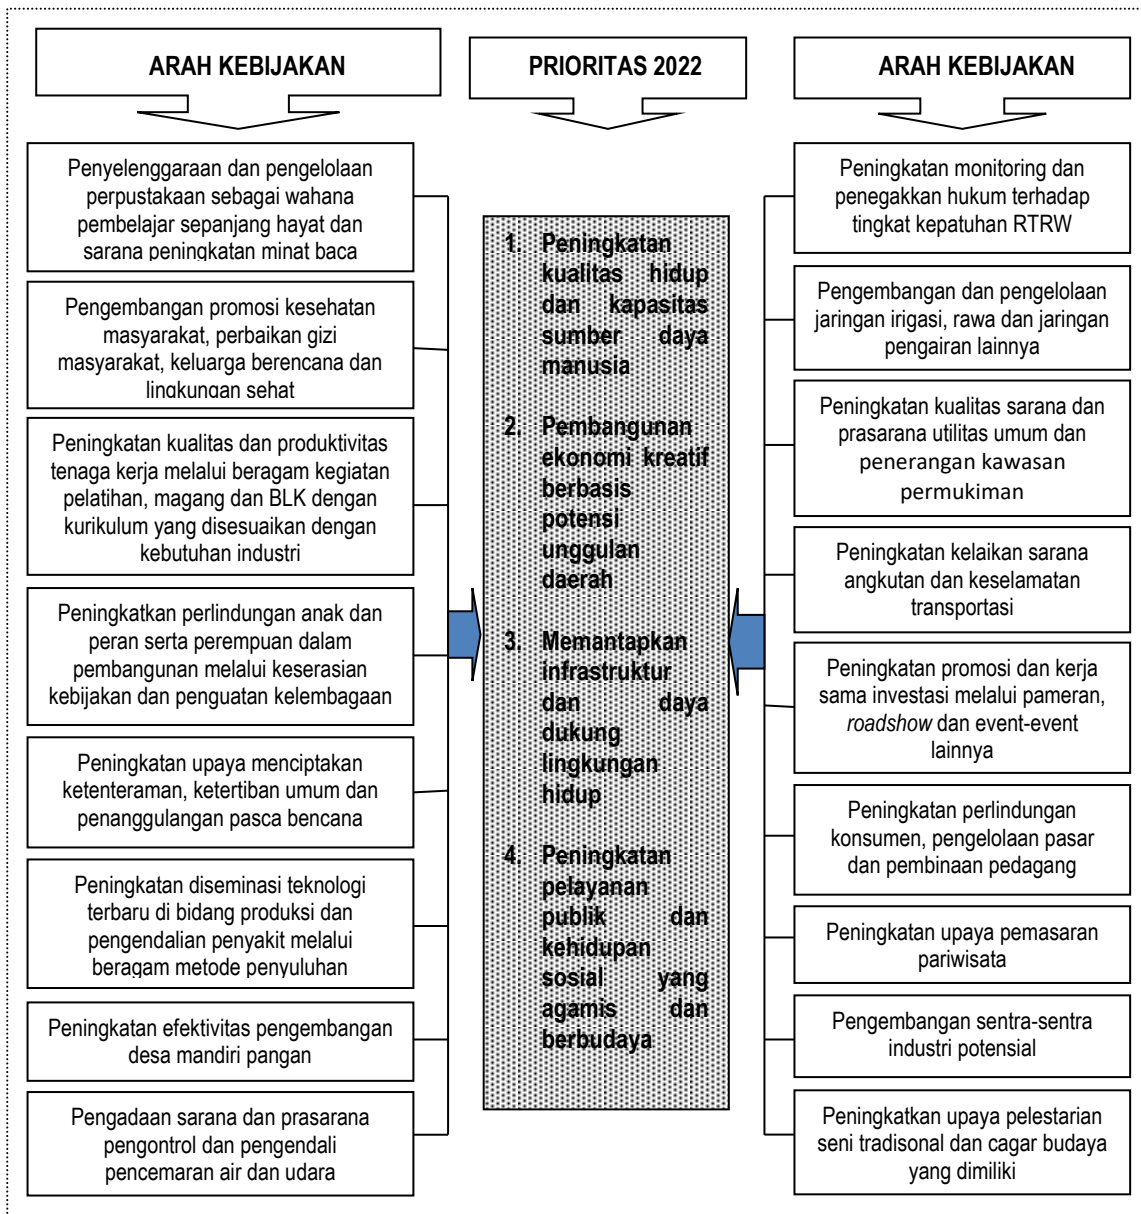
ARAH KEBIJAKAN

Penyelenggaraan dan pengelolaan perpustakaan sebagai wahana pembelajar sepanjang hayat dan sarana peningkatan minat baca

Pengembangan promosi kesehatan masyarakat, perbaikan gizi masyarakat, keluarga berencana dan lingkungan sehat

Peningkatan kualitas dan produktivitas tenaga kerja melalui beragam kegiatan pelatihan, magang dan BLK dengan kurikulum yang disesuaikan dengan kebutuhan industri

Peningkatkan perlindungan anak dan peran serta perempuan dalam pembangunan melalui keserasian kebijakan dan penguatan kelembagaan

Peningkatan upaya menciptakan ketenteraman, ketertiban umum dan penanggulangan pasca bencana

Peningkatan diseminasi teknologi terbaru di bidang produksi dan pengendalian penyakit melalui beragam metode penyuluhan

Peningkatan efektivitas pengembangan desa mandiri pangan

Pengadaan sarana dan prasarana pengontrol dan pengendali pencemaran air dan udara

PRIORITAS 2022

1. Peningkatan kualitas hidup dan kapasitas sumber daya manusia

2. Pembangunan ekonomi kreatif berbasis potensi unggulan daerah

3. Memantapkan infrastruktur dan daya dukung lingkungan hidup

4. Peningkatan pelayanan publik dan kehidupan sosial yang agamis dan berbudaya

ARAH KEBIJAKAN

Peningkatan monitoring dan penegakkan hukum terhadap tingkat kepatuhan RTRW

Pengembangan dan pengelolaan jaringan irigasi, rawa dan jaringan pengairan lainnya

Peningkatan kualitas sarana dan prasarana utilitas umum dan penerangan kawasan permukiman

Peningkatan kelaikan sarana angkutan dan keselamatan transportasi

Peningkatan promosi dan kerja sama investasi melalui pameran, roadshow dan event-event lainnya

Peningkatan perlindungan konsumen, pengelolaan pasar dan pembinaan pedagang

Peningkatan upaya pemasaran pariwisata

Pengembangan sentra-sentra industri potensial

Peningkatkan upaya pelestarian seni tradisonal dan cagar budaya yang dimiliki